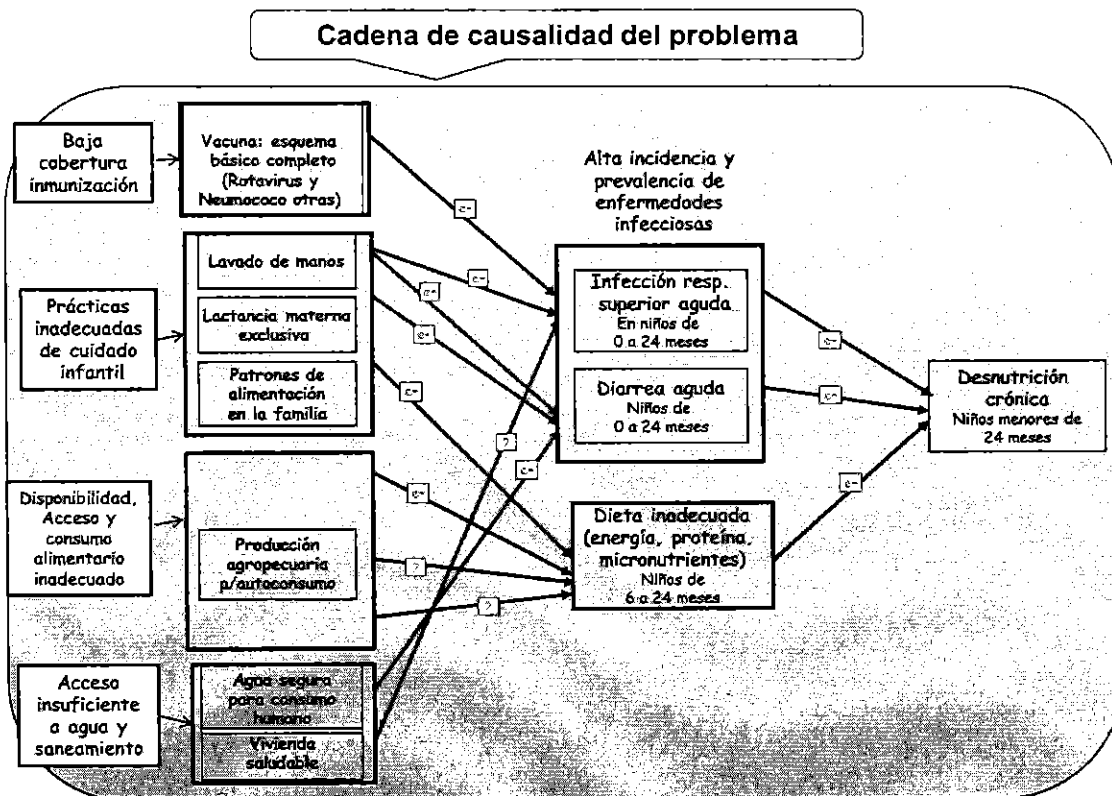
Cadena de causalidad del problema

Baja cobertura inmunización

Vacuna: esquema básico completo (Rotavirus y Neumococo otras)

Prácticas inadecuadas de cuidado infantil

Lavado de manos

Lactancia materna exclusiva

Patrones de alimentación en la familia

Disponibilidad, Acceso y consumo alimentario inadecuado

Producción agropecuaria p/autoconsumo

Acceso insuficiente a agua y saneamiento

Agua segura para consumo humano

Vivienda saludable

Alta incidencia y prevalencia de enfermedades infecciosas

Infección resp. superior aguda
En niños de 0 a 24 meses

Diarrea aguda
Niños de 0 a 24 meses

Dieta inadecuada (energía, proteína, micronutrientes)
Niños de 6 a 24 meses

Desnutrición crónica
Niños menores de 24 meses

e-

e-

e-

e-

e-

e-

e-

e-

e-

e-

?

?

?